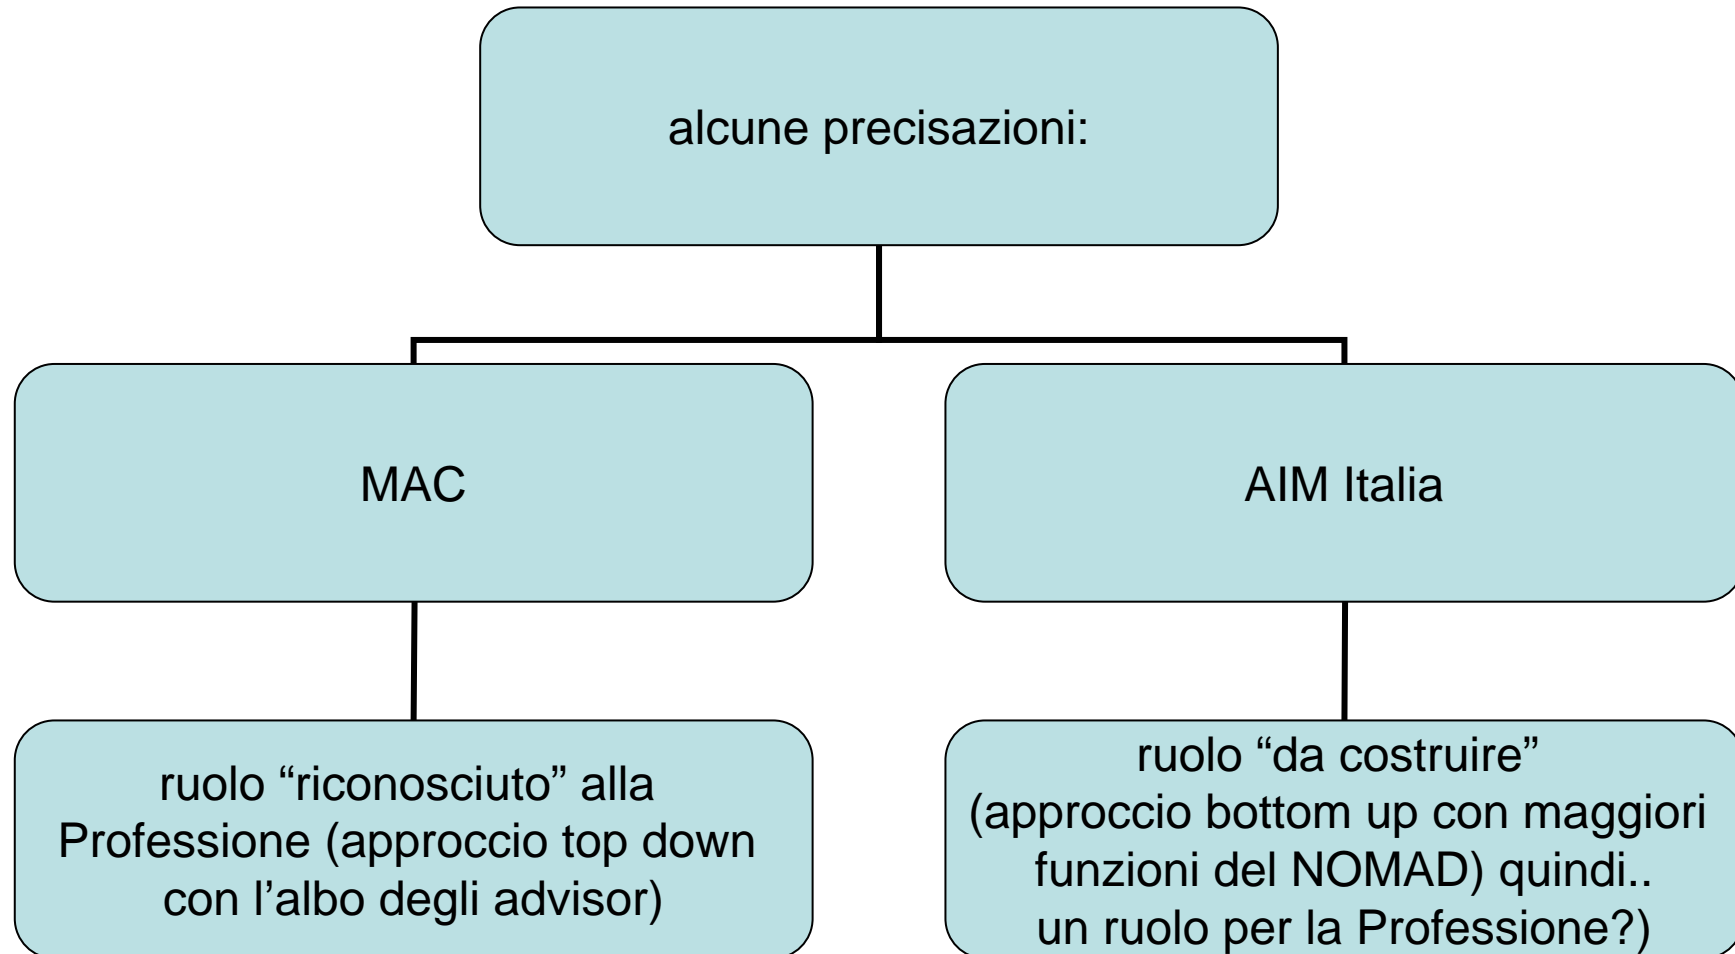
alcune precisazioni:

MAC

AIM Italia

ruolo “riconosciuto” alla Professione (approccio top down con l’albo degli advisor)

ruolo “da costruire” (approccio bottom up con maggiori funzioni del NOMAD) quindi.. un ruolo per la Professione?)